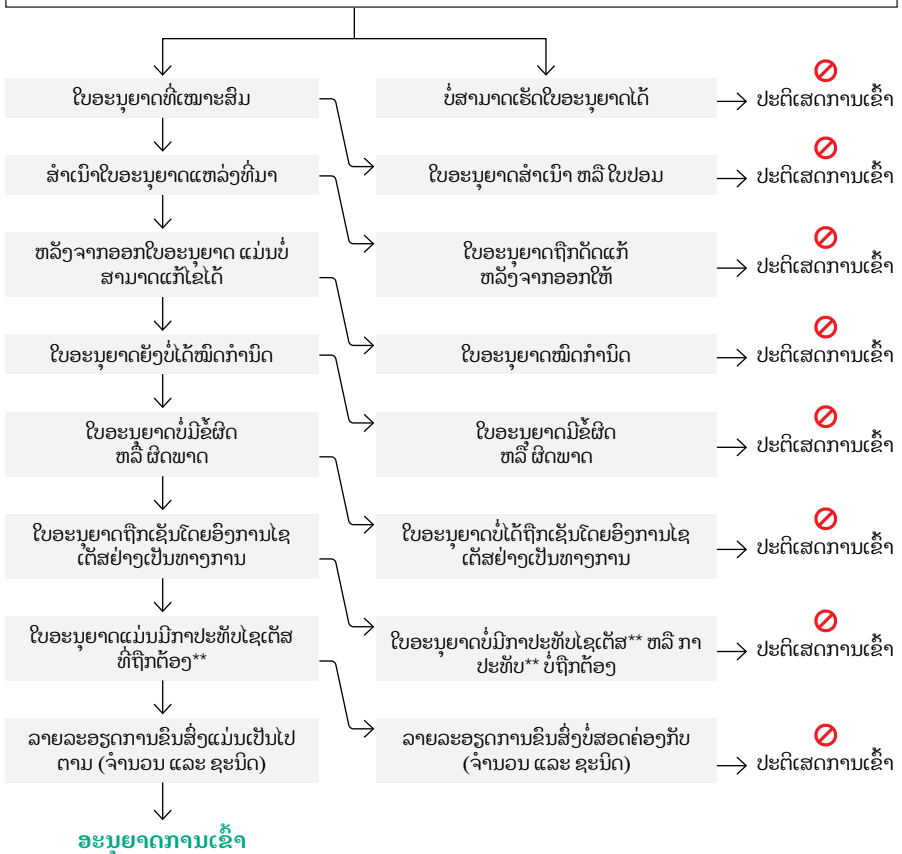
ໃບອະນຸຍາດທີ່ເໝາະສົມ

ບໍ່ສາມາດເຮັດໃບອະນຸຍາດໄດ້

ປະຕິເສດການເຂົ້າ

ສຳເນົາໃບອະນຸຍາດແຫລ່ງທີ່ມາ

ໃບອະນຸຍາດສຳເນົາ ຫລື ໃບປອມ

ປະຕິເສດການເຂົ້າ

ຫລັງຈາກອອກໃບອະນຸຍາດ ແມ່ນບໍ່ສາມາດແກ້ໄຂໄດ້

ໃບອະນຸຍາດຖືກດັດແກ້ ຫລັງຈາກອອກໃຫ້

ປະຕິເສດການເຂົ້າ

ໃບອະນຸຍາດຍັງບໍ່ໄດ້ໝົດກຳນົດ

ໃບອະນຸຍາດໝົດກຳນົດ

ປະຕິເສດການເຂົ້າ

ໃບອະນຸຍາດບໍ່ມີຂໍ້ຜິດ ຫລື ຜິດພາດ

ໃບອະນຸຍາດມີຂໍ້ຜິດ ຫລື ຜິດພາດ

ປະຕິເສດການເຂົ້າ

ໃບອະນຸຍາດຖືກເຊັນໂດຍອົງການໄຊເຕັສຢ່າງເປັນທາງການ

ໃບອະນຸຍາດບໍ່ໄດ້ຖືກເຊັນໂດຍອົງການໄຊເຕັສຢ່າງເປັນທາງການ

ປະຕິເສດການເຂົ້າ

ໃບອະນຸຍາດແມ່ນມີກາປະທັບໄຊເຕັສທີ່ຖືກຕ້ອງ**

ໃບອະນຸຍາດບໍ່ມີກາປະທັບໄຊເຕັສ** ຫລື ກາປະທັບ** ບໍ່ຖືກຕ້ອງ

ປະຕິເສດການເຂົ້າ

ລາຍລະອຽດການຂົນສົ່ງແມ່ນເປັນໄປຕາມ (ຈຳນວນ ແລະ ຊະນິດ)

ລາຍລະອຽດການຂົນສົ່ງບໍ່ສອດຄ່ອງກັບ (ຈຳນວນ ແລະ ຊະນິດ)

ປະຕິເສດການເຂົ້າ

ອະນຸຍາດການເຂົ້າ